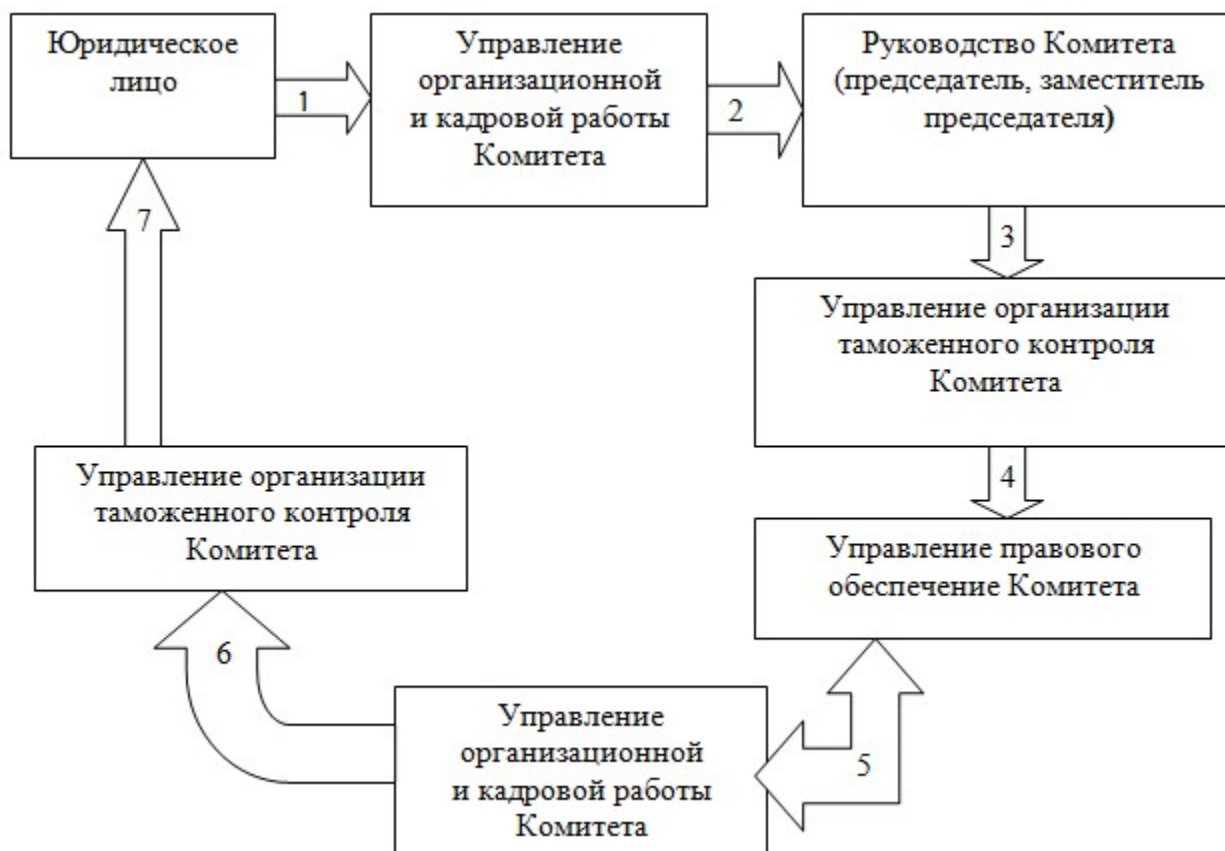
Юридическое лицо

1

Управление организационной и кадровой работы Комитета

2

Руководство Комитета (председатель, заместитель председателя)

3

Управление организации таможенного контроля Комитета

4

Управление правового обеспечение Комитета

5

Управление организационной и кадровой работы Комитета

6

Управление организации таможенного контроля Комитета

7